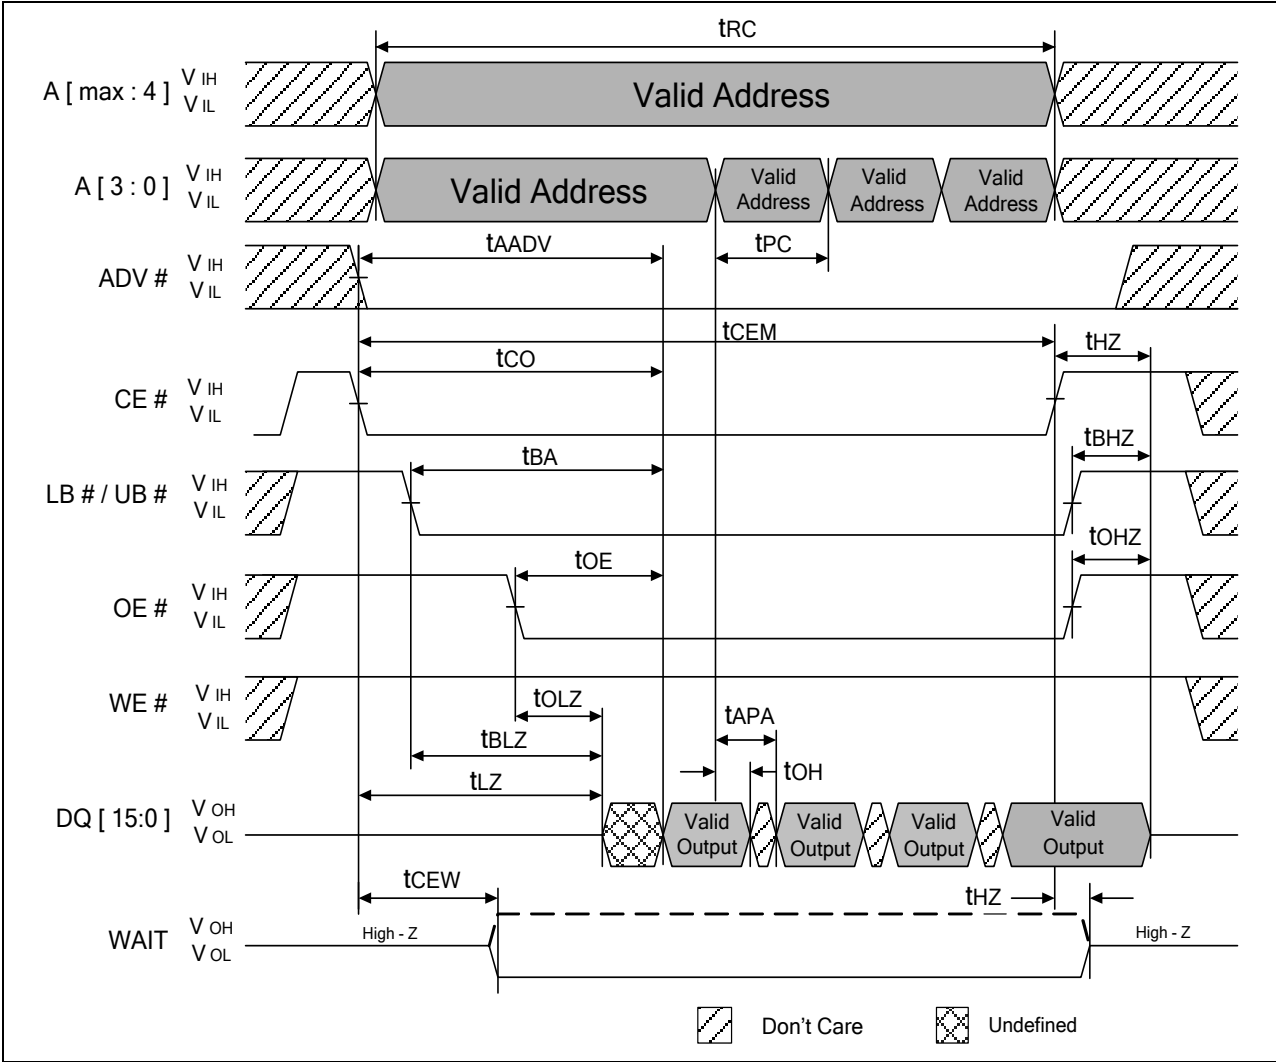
tRC

A [ max : 4 ] V IH V IL

Valid Address

A [ 3 : 0 ] V IH V IL

Valid Address

Valid Address

Valid Address

Valid Address

tAADV

tPC

ADV # V IH V IL

tCEM

tHZ

tCO

CE # V IH V IL

tBHZ

tBA

LB # / UB # V IH V IL

tOHZ

tOE

OE # V IH V IL

WE # V IH V IL

tOLZ

tAPA

tBLZ

tOH

tLZ

DQ [ 15:0 ] V OH V OL

Valid Output

Valid Output

Valid Output

Valid Output

tCEW

tHZ

WAIT V OH V OL

High - Z

High - Z

Don’t Care

Undefined